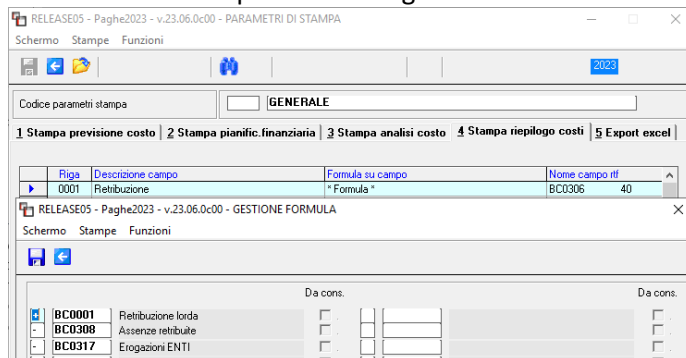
RELEASE05 - Paghe2023 - v.23.06.0c00 - PARAMETRI DI STAMPA

Schermo Stampe Funzioni

2023

Codice parametri stampa GENERALE

1 Stampa previsione costo | 2 Stampa pianific.finanziaria | 3 Stampa analisi costo | 4 Stampa riepilogo costi | 5 Export excel

| Riga | Descrizione campo | Formula su campo | Nome campo rtf |
|---|---|---|---|
| 0001 | Retribuzione | * Formula * | BC0306 40 |

RELEASE05 - Paghe2023 - v.23.06.0c00 - GESTIONE FORMULA

Schermo Stampe Funzioni

Da cons. Da cons.

+ BC0001 Retribuzione lorda
- BC0308 Assenze retribuite
- BC0317 Erogazioni ENTI